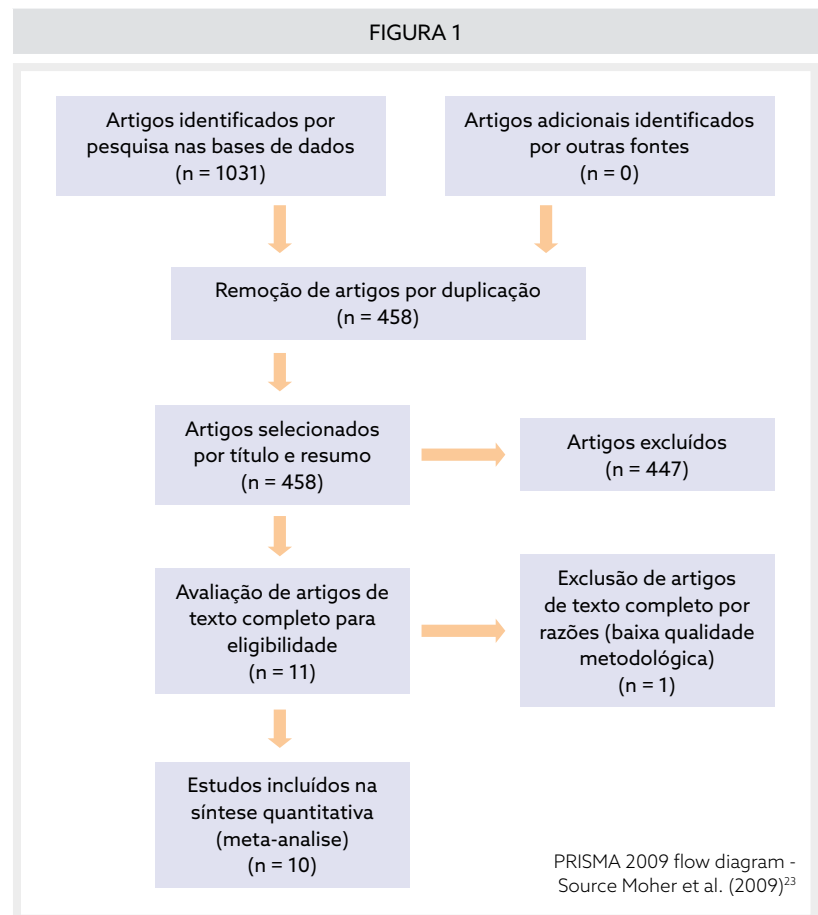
FIGURA 1

Artigos identificados por pesquisa nas bases de dados (n = 1031)

Artigos adicionais identificados por outras fontes (n = 0)

Remoção de artigos por duplicação (n = 458)

Artigos selecionados por título e resumo (n = 458)

Artigos excluídos (n = 447)

Avaliação de artigos de texto completo para eligibilidade (n = 11)

Exclusão de artigos de texto completo por razões (baixa qualidade metodológica) (n = 1)

Estudos incluídos na síntese quantitativa (meta-analise) (n = 10)

PRISMA 2009 flow diagram - Source Moher et al. (2009)$^{23}$